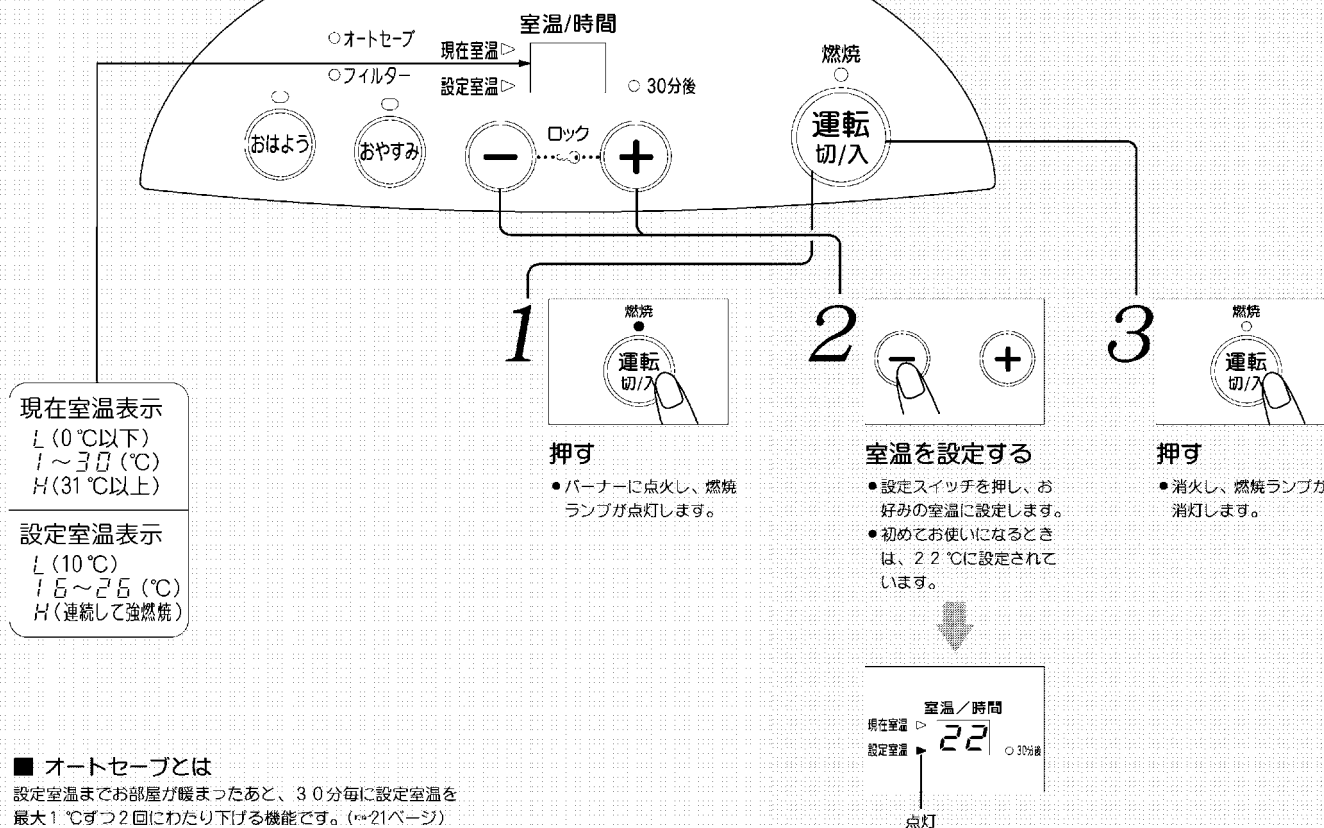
室温/時間

○オートセーブ

現在室温▷

○フィルター

設定室温▷

○ 30分後

燃焼

おはよう

おやすみ

ロック

運転
切/入

1

燃焼

運転
切/入

押す

●バーナーに点火し、燃焼ランプが点灯します。

2

室温を設定する

●設定スイッチを押し、お好みの室温に設定します。
●初めてお使いになるときは、22℃に設定されています。

室温／時間

現在室温 ▷

設定室温 ▶

22

○ 30分後

点灯

3

燃焼

運転
切/入

押す

●消火し、燃焼ランプが消灯します。

現在室温表示
L (0℃以下)
1～30 (℃)
H (31℃以上)

設定室温表示
L (10℃)
16～26 (℃)
H (連続して強燃焼)

■ オートセーブとは
設定室温までお部屋が暖まったあと、30分毎に設定室温を最大1℃ずつ2回にわたり下げる機能です。(☞21ページ)